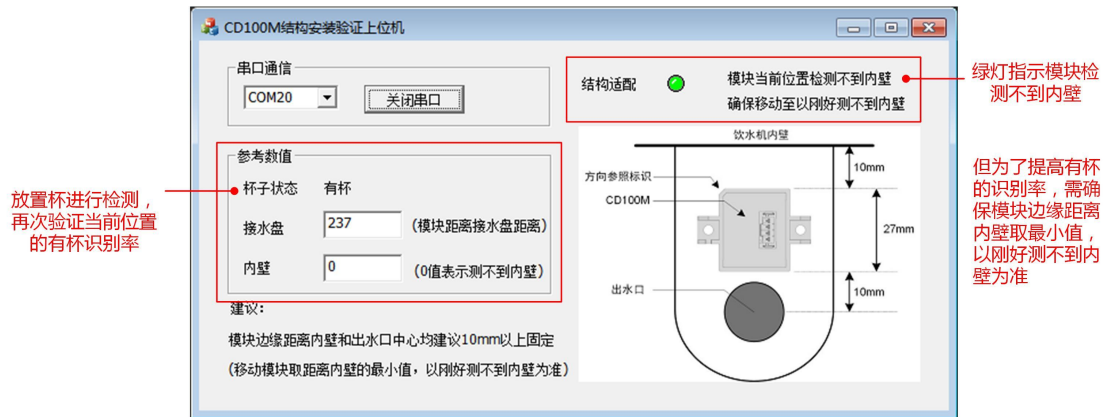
CD100M结构安装验证上位机

串口通信
COM20
关闭串口

结构适配
模块当前位置检测不到内壁
确保移动至以刚好测不到内壁

绿灯指示模块检测不到内壁

参考数值
杯子状态 有杯
接水盘 237 (模块距离接水盘距离)
内壁 0 (0值表示测不到内壁)

放置杯进行检测，再次验证当前位置的有杯识别率

建议：
模块边缘距离内壁和出水口中心均建议10mm以上固定
(移动模块取距离内壁的最小值，以刚好测不到内壁为准)

饮水机内壁
方向参照标识
CD100M
出水口
10mm
27mm
10mm

但为了提高有杯的识别率，需确保模块边缘距离内壁取最小值，以刚好测不到内壁为准